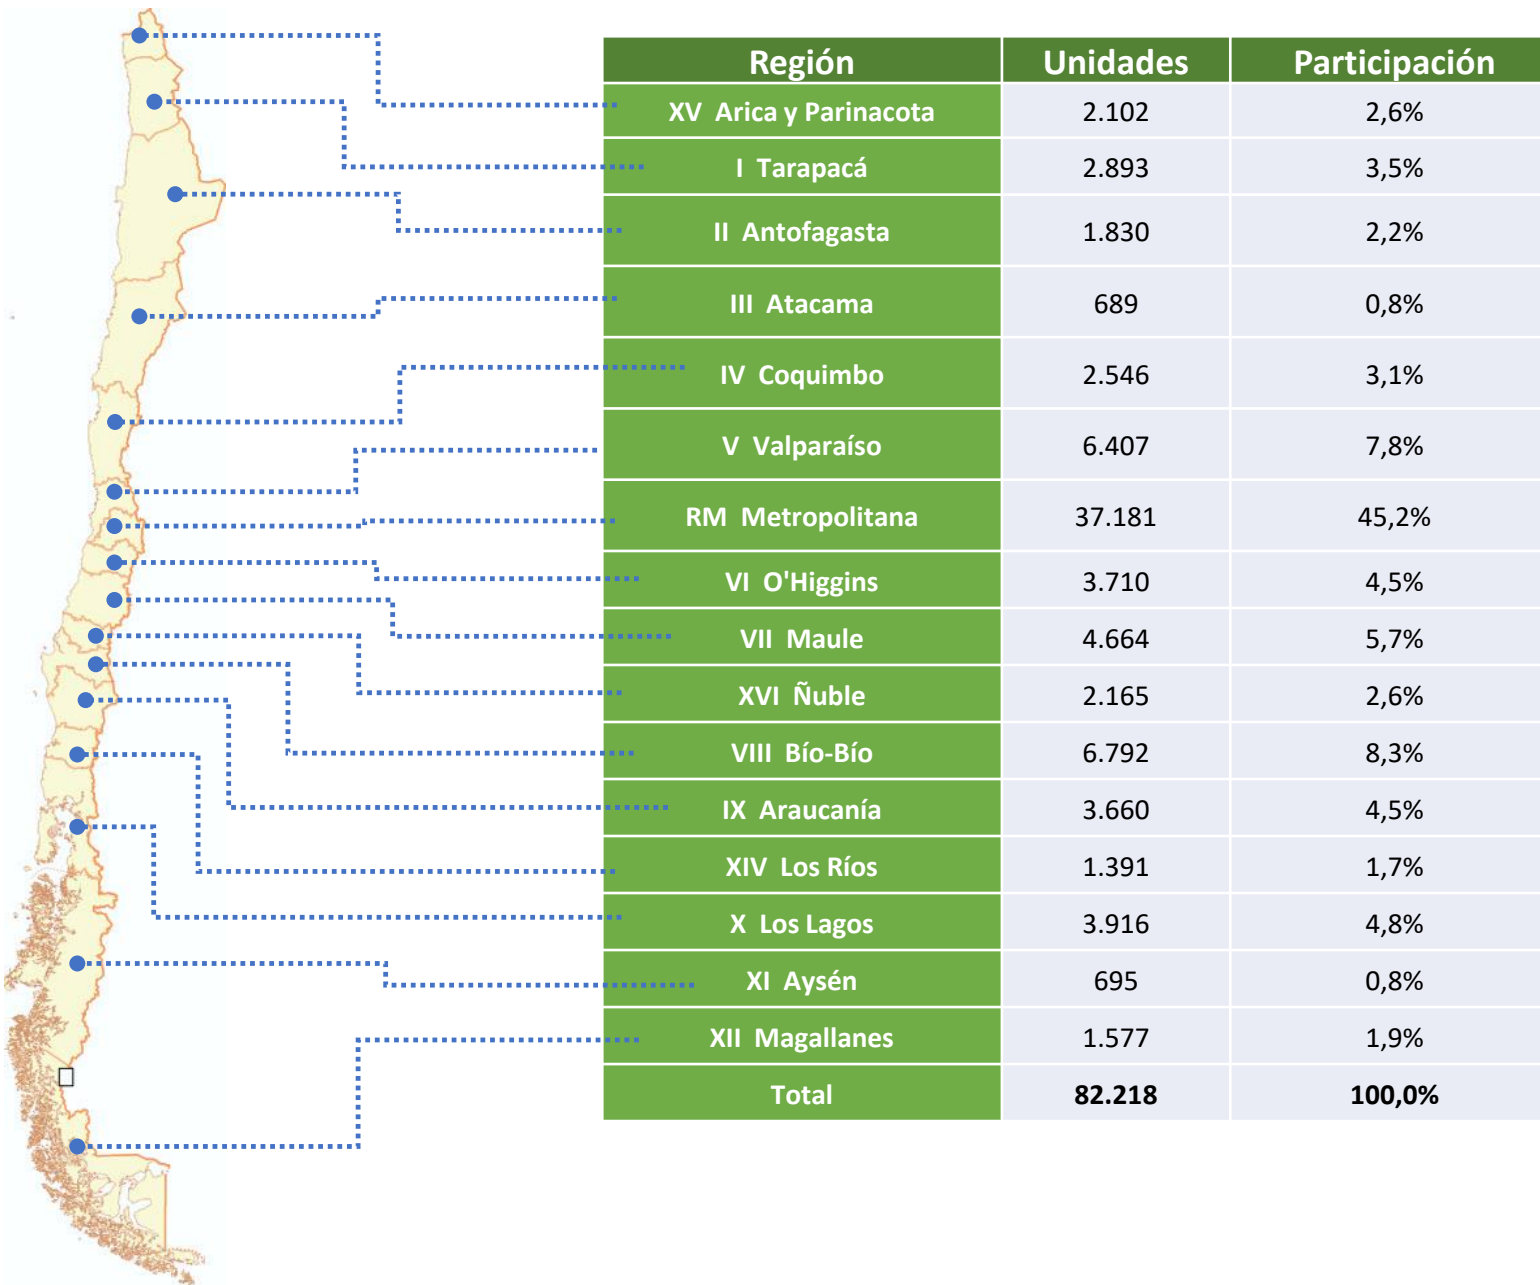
| Región | Unidades | Participación |
|---|---|---|
| XV Arica y Parinacota | 2.102 | 2,6% |
| I Tarapacá | 2.893 | 3,5% |
| II Antofagasta | 1.830 | 2,2% |
| III Atacama | 689 | 0,8% |
| IV Coquimbo | 2.546 | 3,1% |
| V Valparaíso | 6.407 | 7,8% |
| RM Metropolitana | 37.181 | 45,2% |
| VI O'Higgins | 3.710 | 4,5% |
| VII Maule | 4.664 | 5,7% |
| XVI Ñuble | 2.165 | 2,6% |
| VIII Bío-Bío | 6.792 | 8,3% |
| IX Araucanía | 3.660 | 4,5% |
| XIV Los Ríos | 1.391 | 1,7% |
| X Los Lagos | 3.916 | 4,8% |
| XI Aysén | 695 | 0,8% |
| XII Magallanes | 1.577 | 1,9% |
| Total | 82.218 | 100,0% |